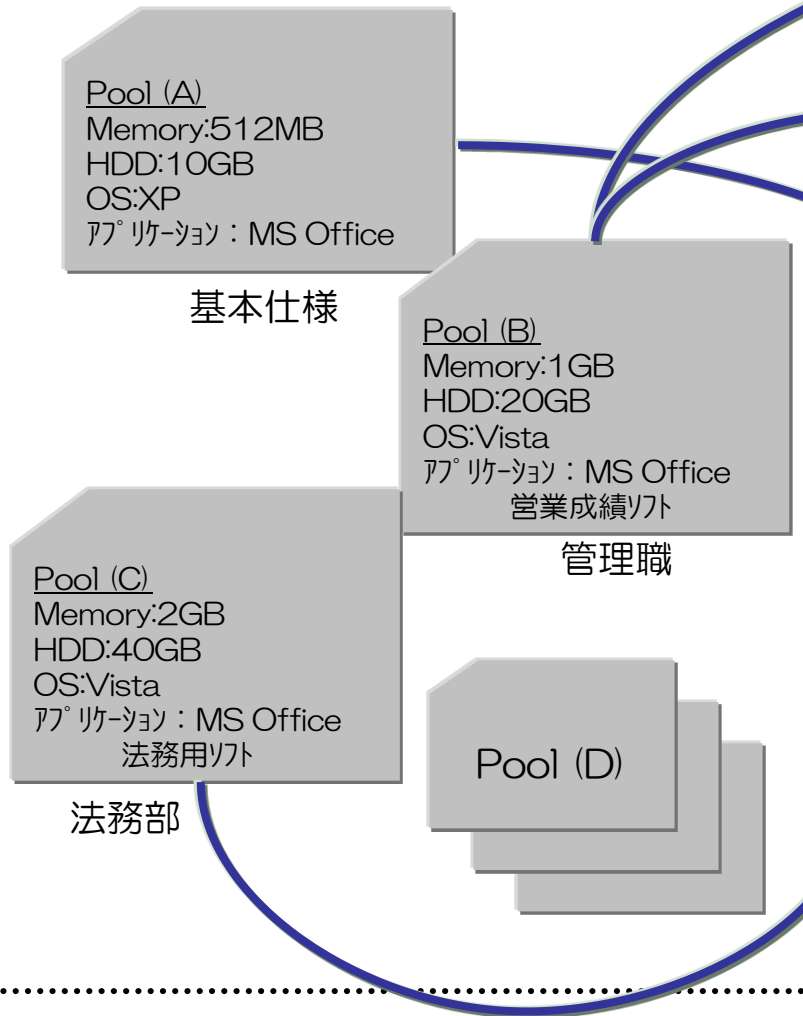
Pool (A)
Memory:512MB
HDD:10GB
OS:XP
ｱﾌﾟﾘｹｰｼｮﾝ：MS Office

基本仕様

Pool (B)
Memory:1GB
HDD:20GB
OS:Vista
ｱﾌﾟﾘｹｰｼｮﾝ：MS Office
営業成績ｿﾌﾄ

管理職

Pool (C)
Memory:2GB
HDD:40GB
OS:Vista
ｱﾌﾟﾘｹｰｼｮﾝ：MS Office
法務用ｿﾌﾄ

法務部

Pool (D)